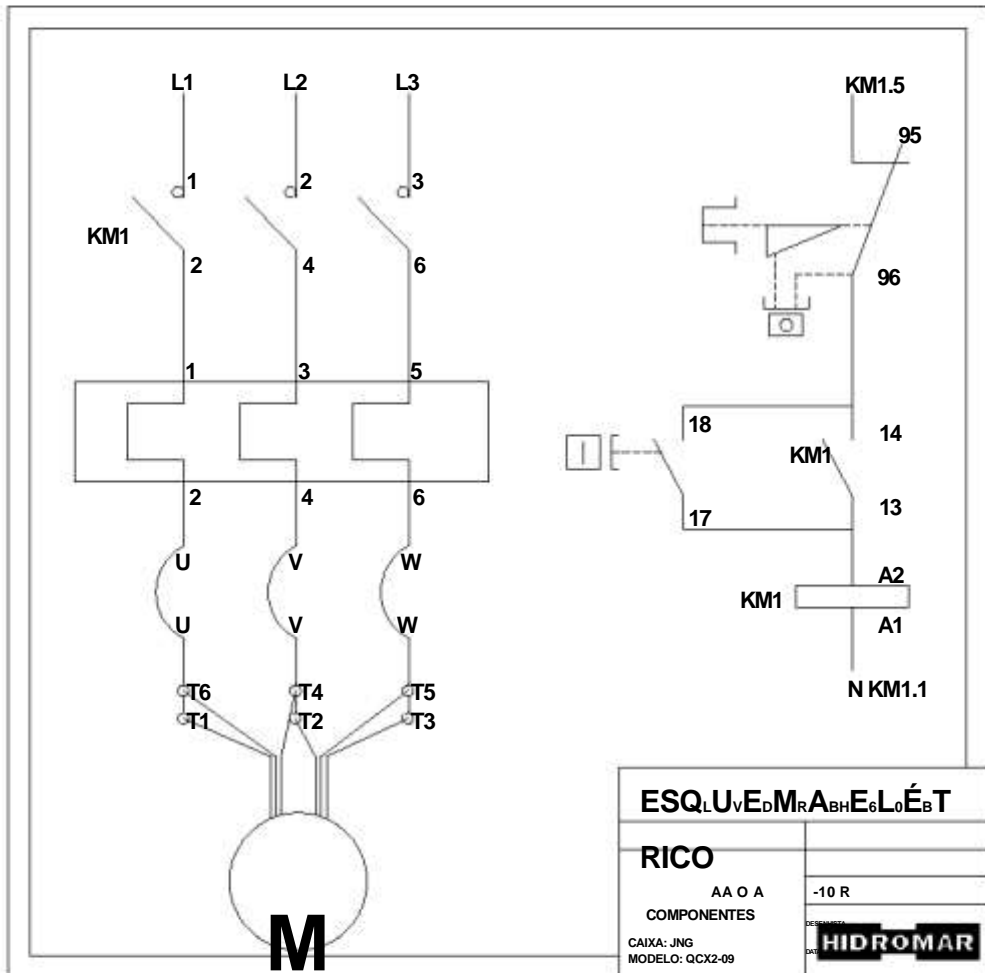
L1 L2 L3

1 2 3

KM1

2 4 6

1 3 5

2 4 6

U V W

U V W

T6 T4 T5
T1 T2 T3

M

KM1.5

95

96

18

14

KM1

17

13

A2

KM1

A1

N KM1.1

ESQ$_L$U$_V$E$_D$M$_R$A$_{BH}$E$_6$L$_0$É$_B$T

RICO

AA O A

-10 R

COMPONENTES

DESENHISTA

CAIXA: JNG
MODELO: QCX2-09

DATA

HIDROMAR